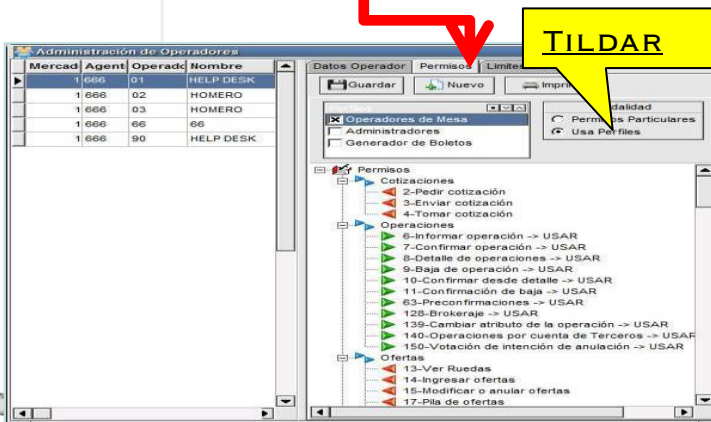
Administración de Operadores

| Mercad | Agent | Operado | Nombre |
|---|---|---|---|
| 1 | 666 | 01 | HELP DESK |
| 1 | 666 | 02 | HOMERO |
| 1 | 666 | 03 | HOMERO |
| 1 | 666 | 66 | 66 |
| 1 | 666 | 90 | HELP DESK |

Datos Operador | Permisos | Limite

TILDAR

Guardar | Nuevo | Imprimi

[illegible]
Operadores de Mesa
Administradores
Generador de Boletos

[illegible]dalidad
Permisos Particulares
Usa Perfiles

Permisos
Cotizaciones
2-Pedir cotización
3-Enviar cotización
4-Tomar cotización
Operaciones
6-Informar operación -> USAR
7-Confirmar operación -> USAR
8-Detalle de operaciones -> USAR
9-Baja de operación -> USAR
10-Confirmar desde detalle -> USAR
11-Confirmación de baja -> USAR
63-Preconfirmaciones -> USAR
128-Brokeraje -> USAR
139-Cambiar atributo de la operación -> USAR
140-Operaciones por cuenta de Terceros -> USAR
150-Votación de intención de anulación -> USAR
Ofertas
13-Ver Ruedas
14-Ingresar ofertas
15-Modificar o anular ofertas
17-Pila de ofertas